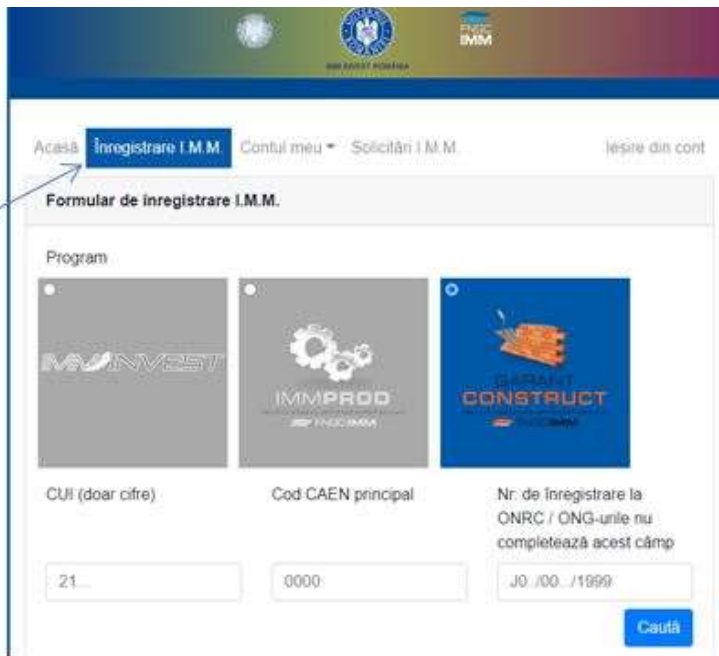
FNGCIMM

Acasă Înregistrare I.M.M. Contul meu Solicitări I.M.M. Ieșire din cont

Formular de înregistrare I.M.M.

Program

IMMINVEST

IMMPROD
FNGCIMM

GARANT CONSTRUCT
FNGCIMM

CUI (doar cifre)

Cod CAEN principal

Nr. de înregistrare la ONRC / ONG-urile nu completează acest câmp

21...

0000

J0../00.../1999

Caută